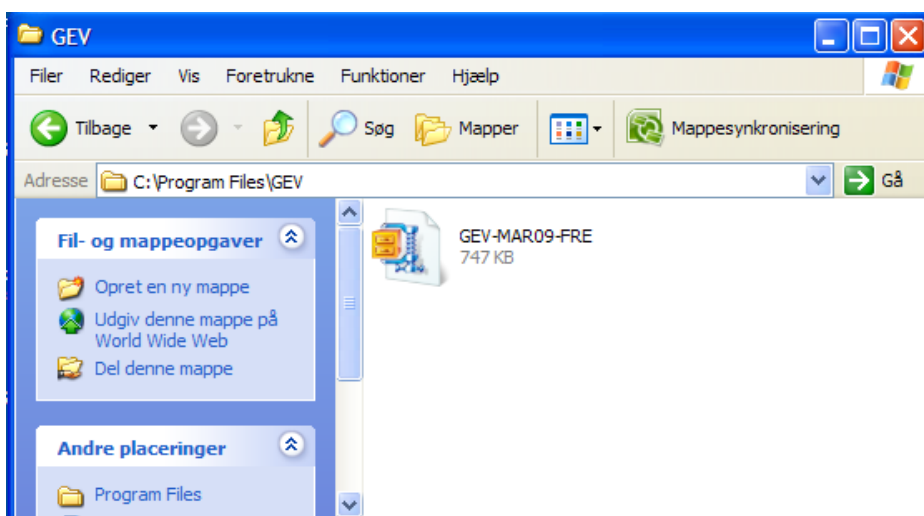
GEV

Filer Rediger Vis Foretrukne Funktioner Hjælp

Tilbage Søg Mapper Mappesynkronisering

Adresse C:\Program Files\GEV Gå

Fil- og mappeopgaver

Opret en ny mappe
Udgiv denne mappe på World Wide Web
Del denne mappe

Andre placeringer

Program Files

GEV-MAR09-FRE
747 KB